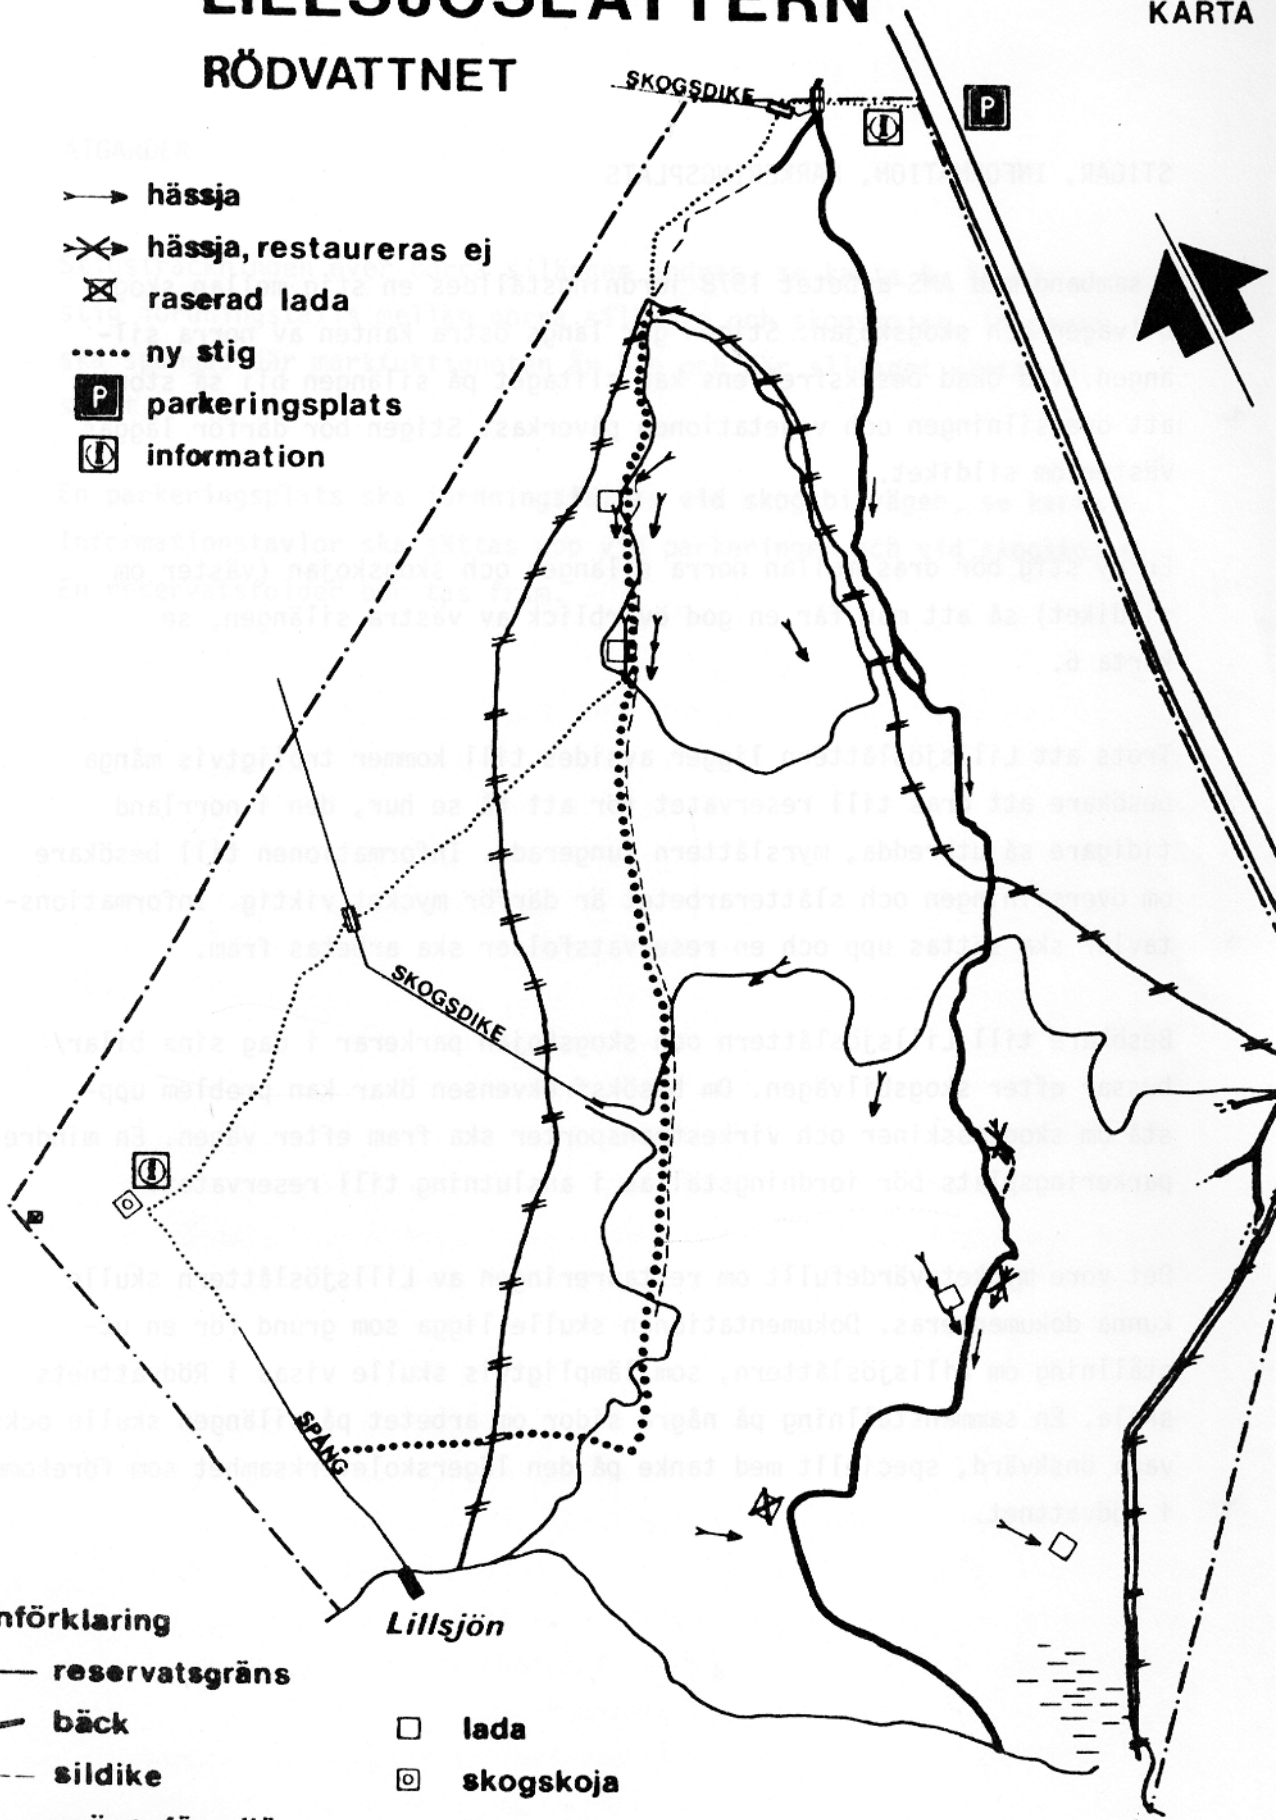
LILLSJÖSLÄTTERN

KARTA

RÖDVATTNET

SKOGSDIKE

hässja

hässja, restaureras ej

raserad lada

ny stig

P parkeringsplats

information

P

SKOGSDIKE

SPÅNG

Lillsjön

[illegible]nförklaring

reservatsgräns

bäck

sildike

lada

skogskoja